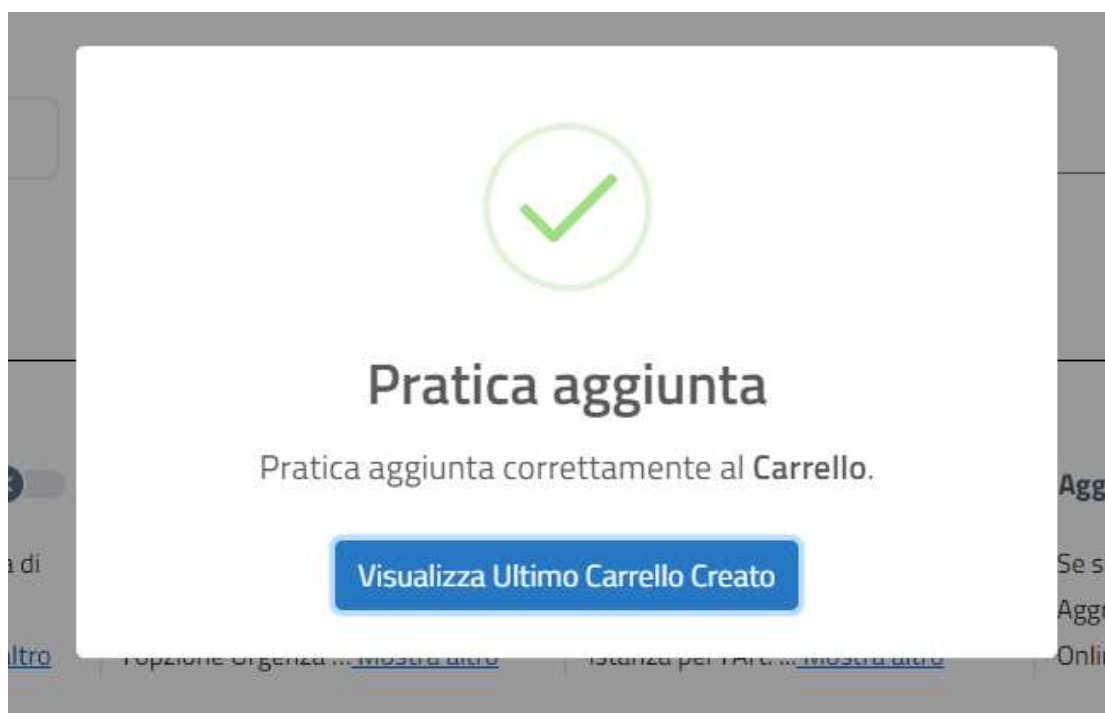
Pratica aggiunta

Pratica aggiunta correttamente al **Carrello**.

Visualizza Ultimo Carrello Creato

a di

ltro

l'opzione Urgenza ... Mostra altro

istanza per l'Art. ... Mostra altro

Agg

Se s

Agg

Onli